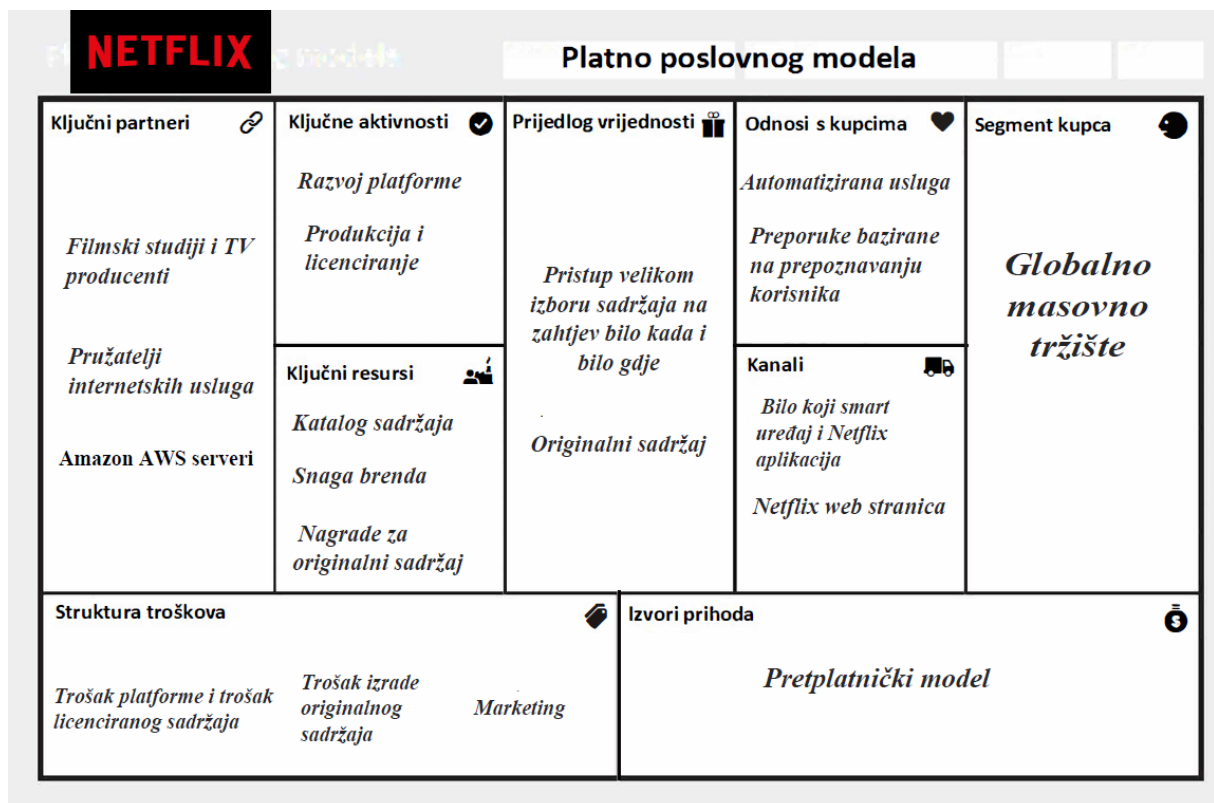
NETFLIX

Platno poslovnog modela

Ključni partneri

Filmski studiji i TV producenti

Pružatelji internetskih usluga

Amazon AWS serveri

Ključne aktivnosti

Razvoj platforme

Produkcija i licenciranje

Ključni resursi

Katalog sadržaja

Snaga brenda

Nagrade za originalni sadržaj

Prijedlog vrijednosti

Pristup velikom izboru sadržaja na zahtjev bilo kada i bilo gdje

Originalni sadržaj

Odnosi s kupcima

Automatizirana usluga

Preporuke bazirane na prepoznavanju korisnika

Kanali

Bilo koji smart uređaj i Netflix aplikacija

Netflix web stranica

Segment kupca

Globalno masovno tržište

Struktura troškova

Trošak platforme i trošak licenciranog sadržaja

Trošak izrade originalnog sadržaja

Marketing

Izvori prihoda

Pretplatnički model